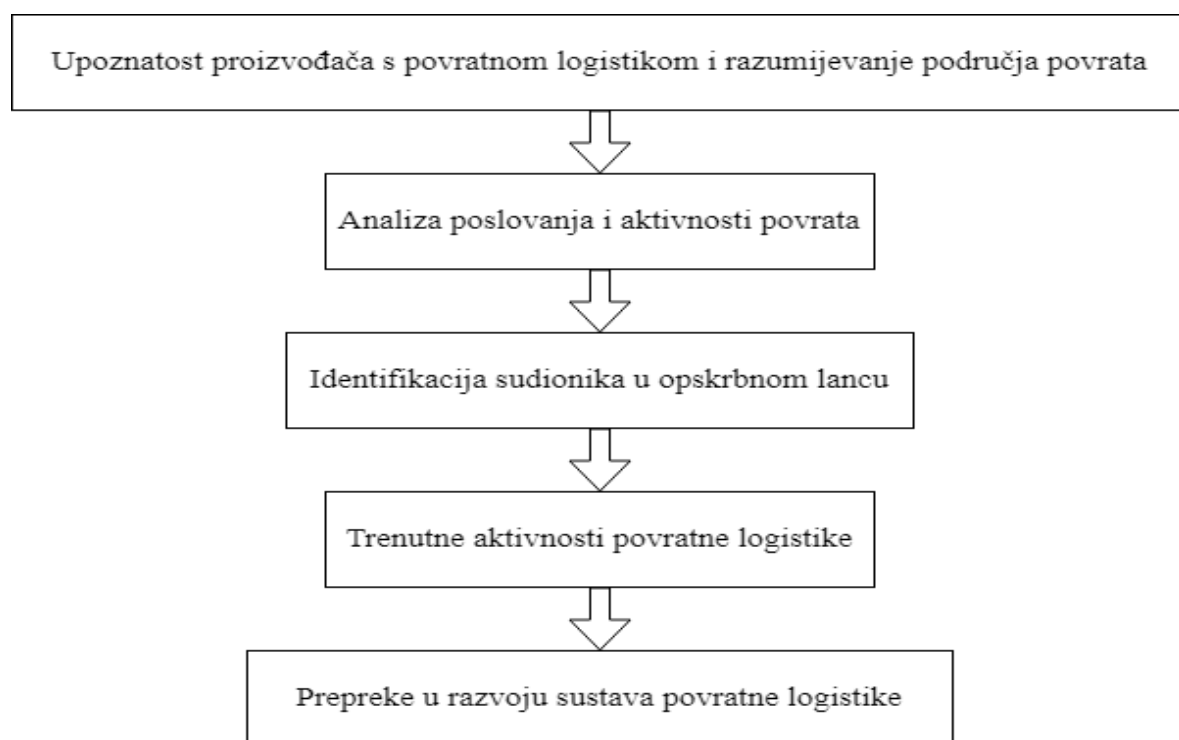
Upoznatost proizvođača s povratnom logistikom i razumijevanje područja povrata

Analiza poslovanja i aktivnosti povrata

Identifikacija sudionika u opskrbnom lancu

Trenutne aktivnosti povratne logistike

Prepreke u razvoju sustava povratne logistike